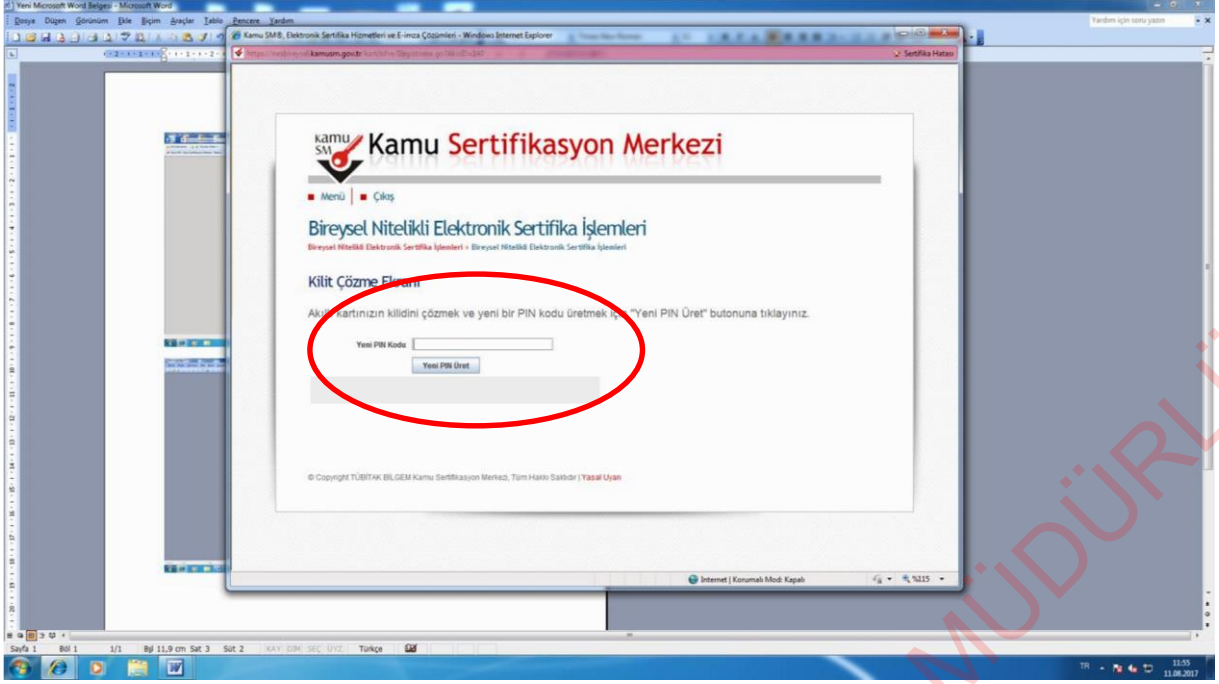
Yeni Microsoft Word Belgesi - Microsoft Word

Dosya Düzen Görünüm Ekle Biçim Araçlar Tablo Pencere Yardım

Yardım için soru yazın

Kamu SM B. Elektronik Sertifika Hizmetleri ve E-imza Çözümleri - Windows Internet Explorer

https://nesbireysel.kamusm.gov.tr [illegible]

Sertifika Hatası

KAMU SM Kamu Sertifikasyon Merkezi

Menü | Çıkış

Bireysel Nitelikli Elektronik Sertifika İşlemleri

Bireysel Nitelikli Elektronik Sertifika İşlemleri » Bireysel Nitelikli Elektronik Sertifika İşlemleri

Kilit Çözme Ekranı

Akıllı kartınızın kilidini çözmek ve yeni bir PIN kodu üretmek için "Yeni PIN Üret" butonuna tıklayınız.

Yeni PIN Kodu

Yeni PIN Üret

© Copyright TÜBİTAK BİLGEM Kamu Sertifikasyon Merkezi, Tüm Hakları Saklıdır | Yasal Uyarı

Internet | Korumalı Mod: Kapalı

%115

Sayfa 1 Böl 1 1/1 Bşl 11,9 cm Sat 3 Süt 2 KAY DİM SEÇ ÜYZ Türkçe

TR 11:55 11.08.2017

MÜDÜRL